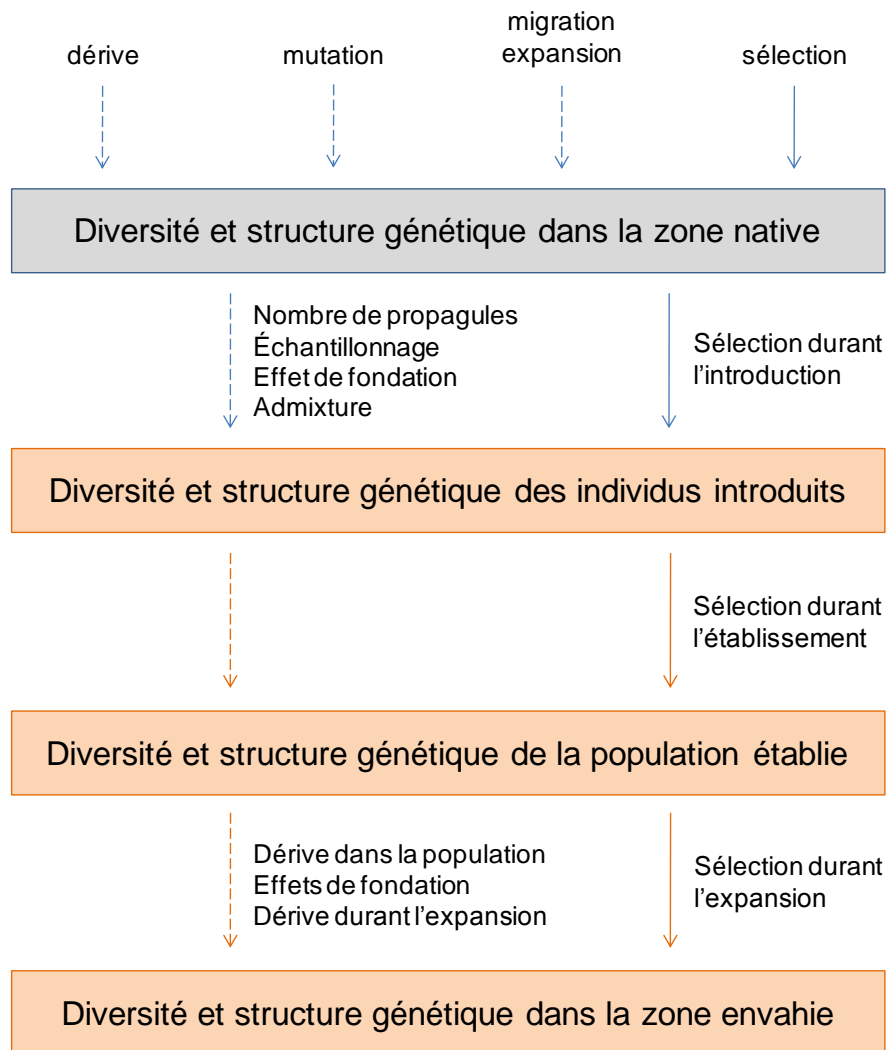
dérive

mutation

migration
expansion

sélection

Diversité et structure génétique dans la zone native

Nombre de propagules
Échantillonnage
Effet de fondation
Admixture

Sélection durant l'introduction

Diversité et structure génétique des individus introduits

Sélection durant l'établissement

Diversité et structure génétique de la population établie

Dérive dans la population
Effets de fondation
Dérive durant l'expansion

Sélection durant l'expansion

Diversité et structure génétique dans la zone envahie